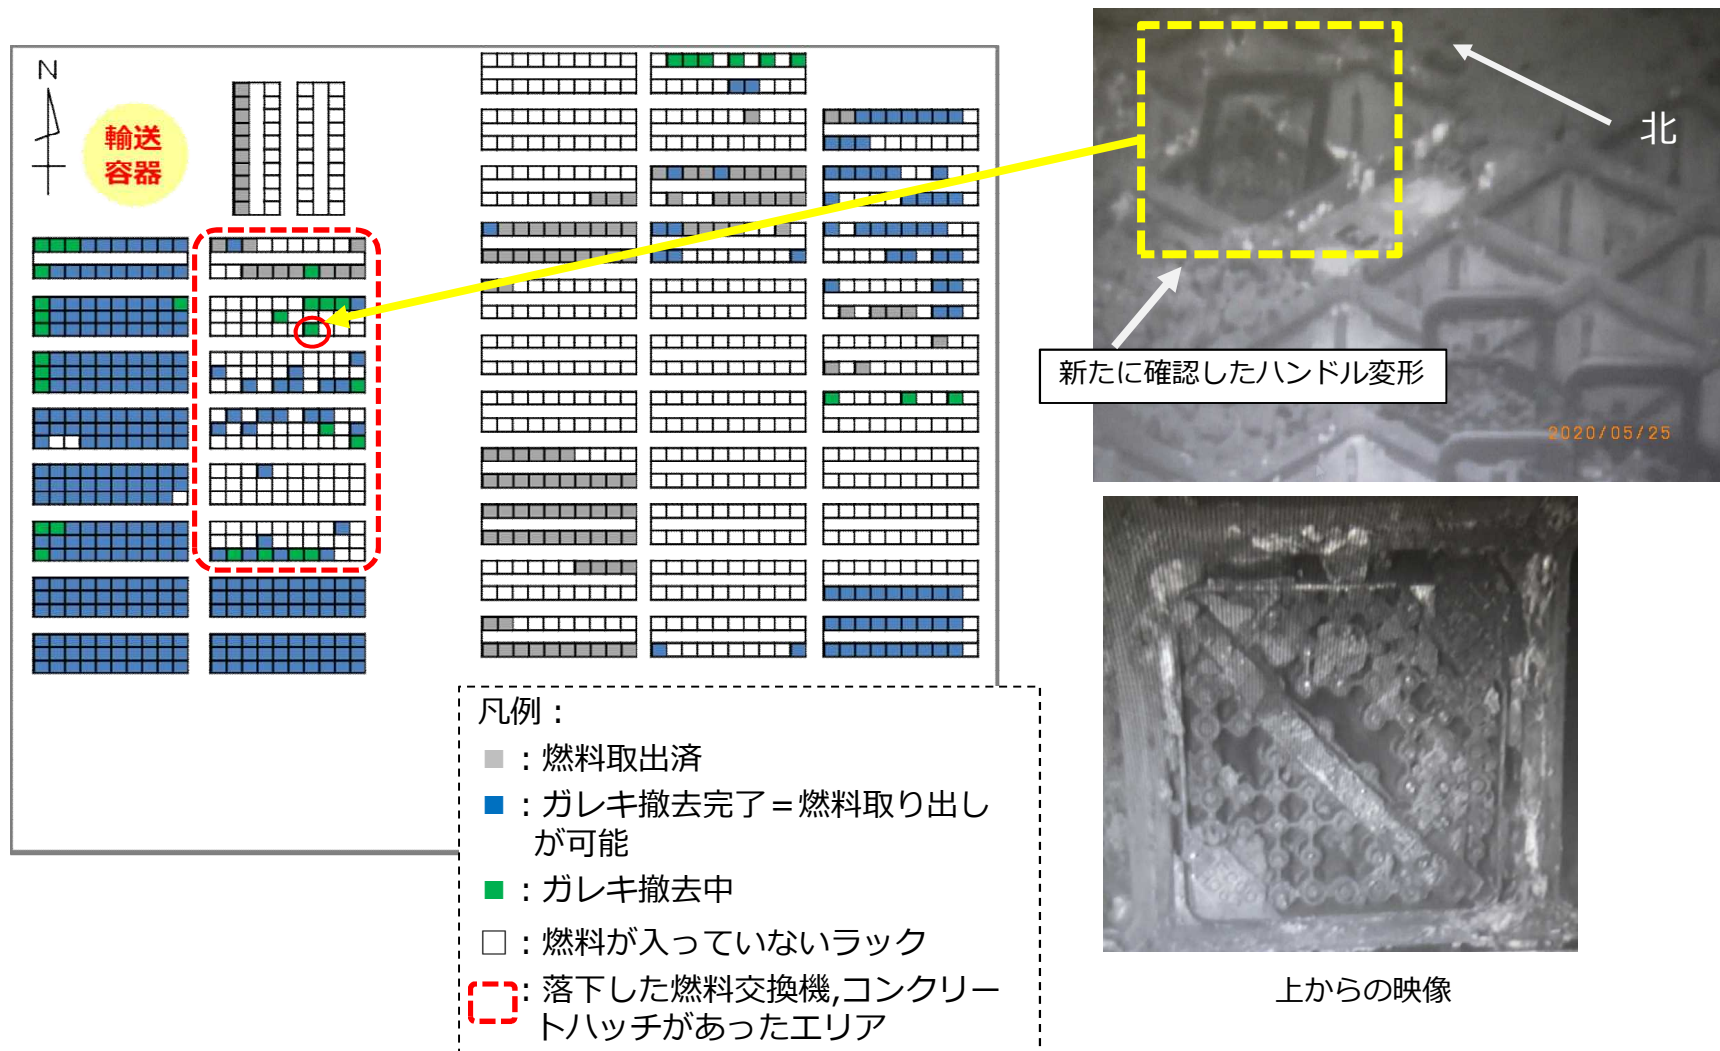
N

輸送容器

北

新たに確認したハンドル変形

2020/05/25

凡例：

：燃料取出済

：ガレキ撤去完了＝燃料取り出しが可能

：ガレキ撤去中

：燃料が入っていないラック

：落下した燃料交換機,コンクリートハッチがあったエリア

上からの映像